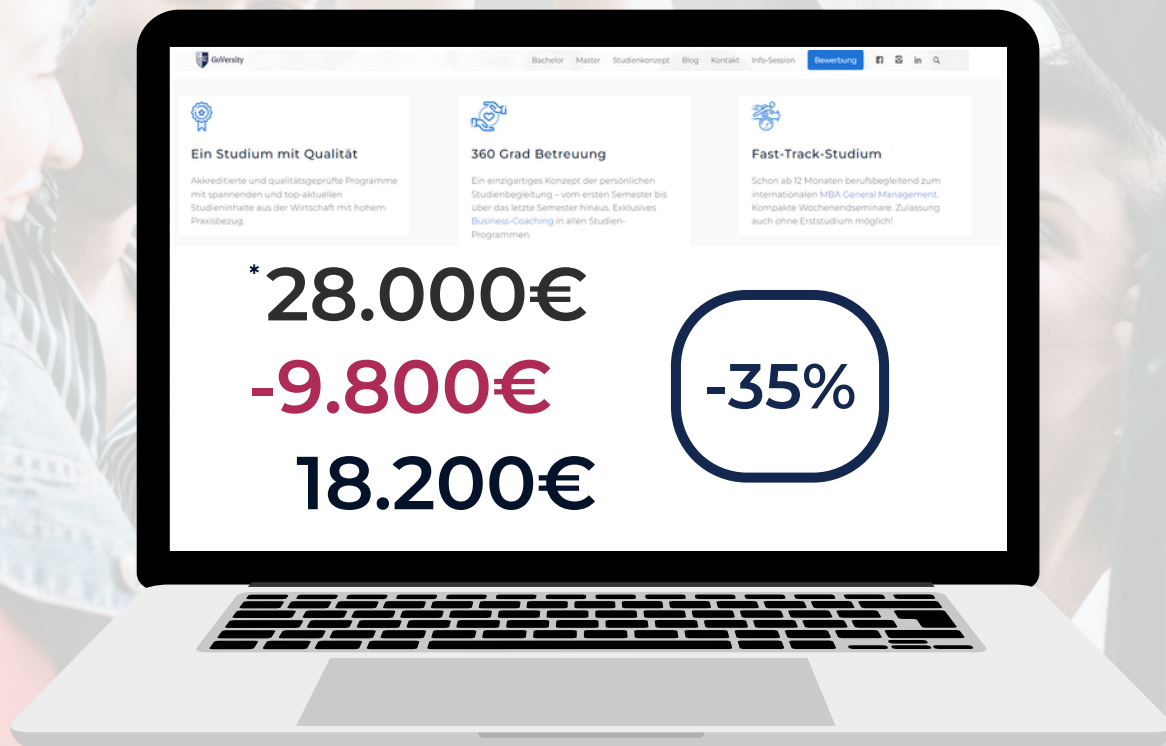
GoVersity

Bachelor Master Studienkonzept Blog Kontakt Info-Session Bewerbung

Ein Studium mit Qualität

Akkreditierte und qualitätsgeprüfte Programme mit spannenden und top-aktuellen Studieninhalte aus der Wirtschaft mit hohem Praxisbezug.

360 Grad Betreuung

Ein einzigartiges Konzept der persönlichen Studienbegleitung – vom ersten Semester bis über das letzte Semester hinaus. Exklusives Business-Coaching in allen Studien-Programmen.

Fast-Track-Studium

Schon ab 12 Monaten berufsbegleitend zum internationalen MBA General Management. Kompakte Wochenendseminare. Zulassung auch ohne Erststudium möglich!

*28.000€

-9.800€

18.200€

-35%